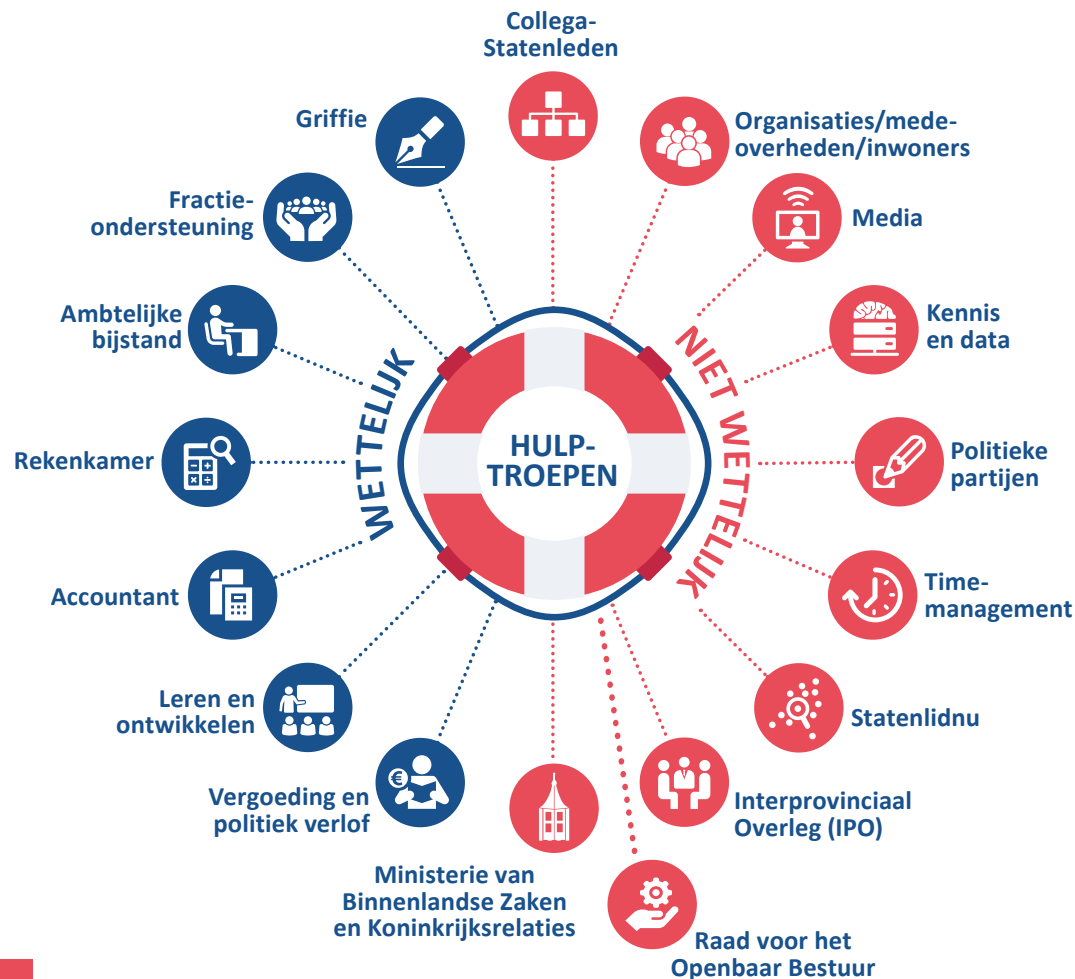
Collega-Statenleden

Griffie

Organisaties/medeoverheden/inwoners

Fractieondersteuning

Media

Ambtelijke bijstand

Kennis en data

WETTELIJK

HULP-TROEPEN

NIET WETTELIJK

Rekenkamer

Politieke partijen

Accountant

Time-management

Leren en ontwikkelen

Statenlidnu

Vergoeding en politiek verlof

Interprovinciaal Overleg (IPO)

Ministerie van Binnenlandse Zaken en Koninkrijksrelaties

Raad voor het Openbaar Bestuur